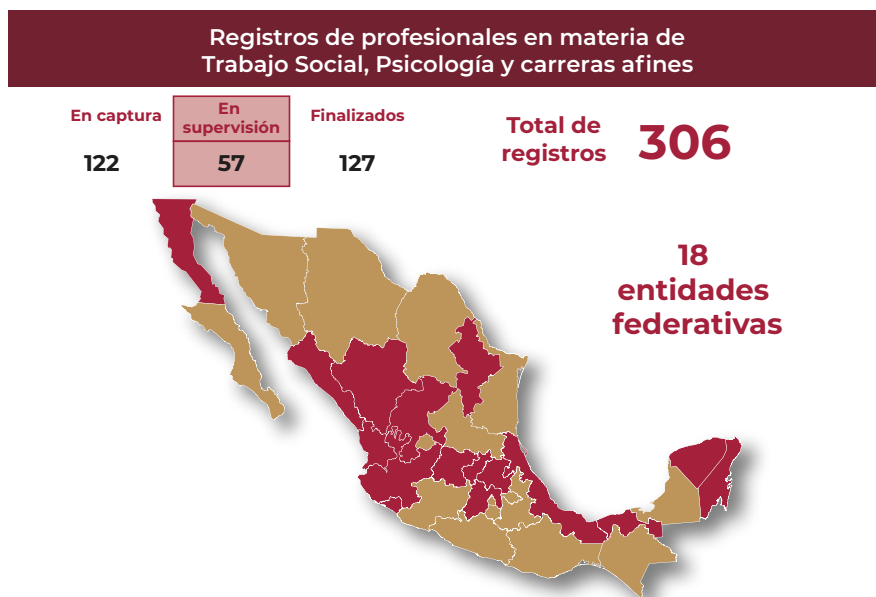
Registros de profesionales en materia de Trabajo Social, Psicología y carreras afines

| En captura | En supervisión | Finalizados |
|---|---|---|
| 122 | 57 | 127 |

Total de registros 306

18 entidades federativas